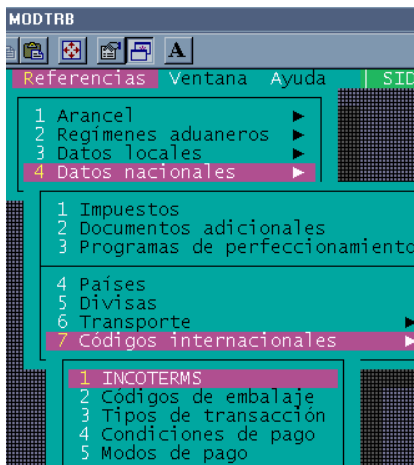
MODTRB

A

Referencias Ventana Ayuda | SID

1 Arancel ▶
2 Regimenes aduaneros ▶
3 Datos locales ▶
4 Datos nacionales ▶

1 Impuestos
2 Documentos adicionales
3 Programas de perfeccionamiento

4 Países
5 Divisas
6 Transporte ▶
7 Códigos internacionales ▶

1 INCOTERMS
2 Códigos de embalaje
3 Tipos de transacción
4 Condiciones de pago
5 Modos de pago